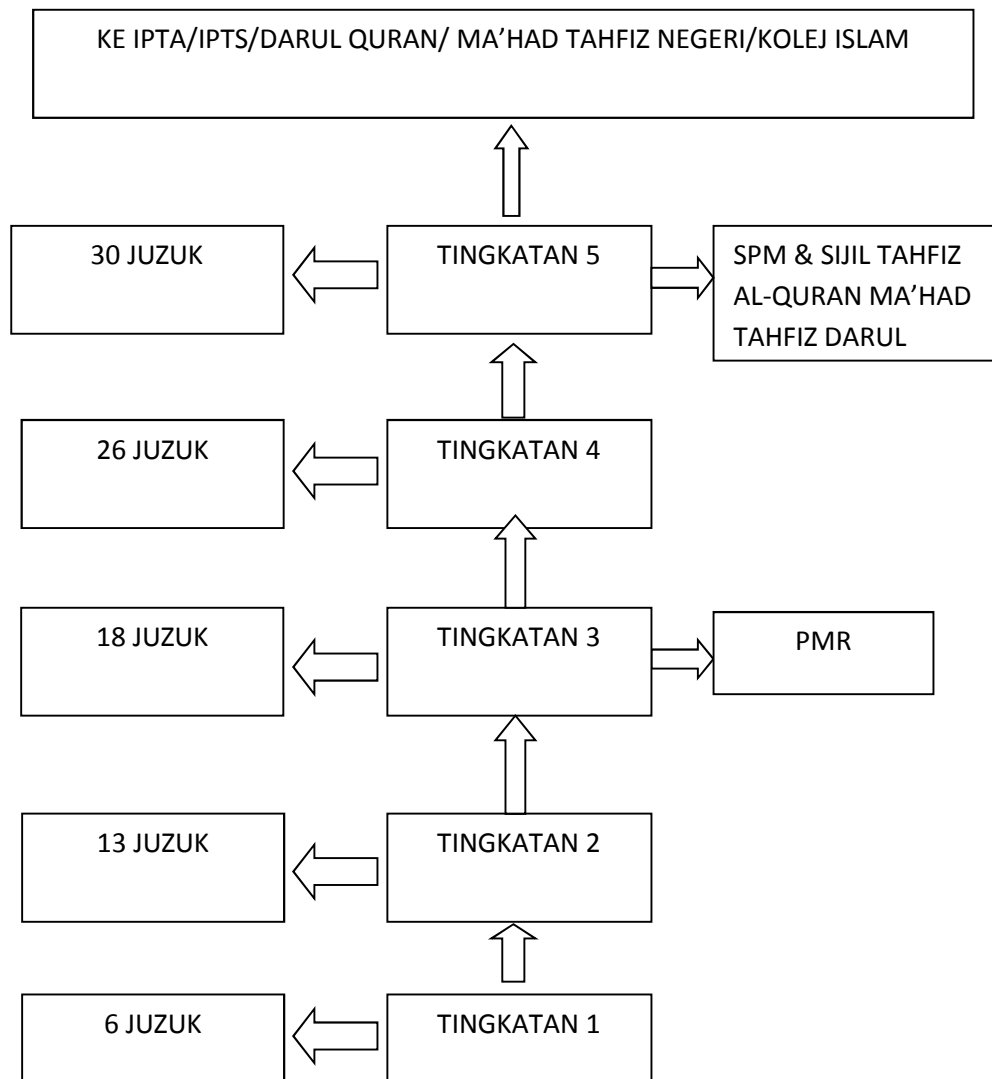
KE IPTA/IPTS/DARUL QURAN/ MA'HAD TAHFIZ NEGERI/KOLEJ ISLAM

30 JUZUK

TINGKATAN 5

SPM & SIJIL TAHFIZ AL-QURAN MA'HAD TAHFIZ DARUL

26 JUZUK

TINGKATAN 4

18 JUZUK

TINGKATAN 3

PMR

13 JUZUK

TINGKATAN 2

6 JUZUK

TINGKATAN 1